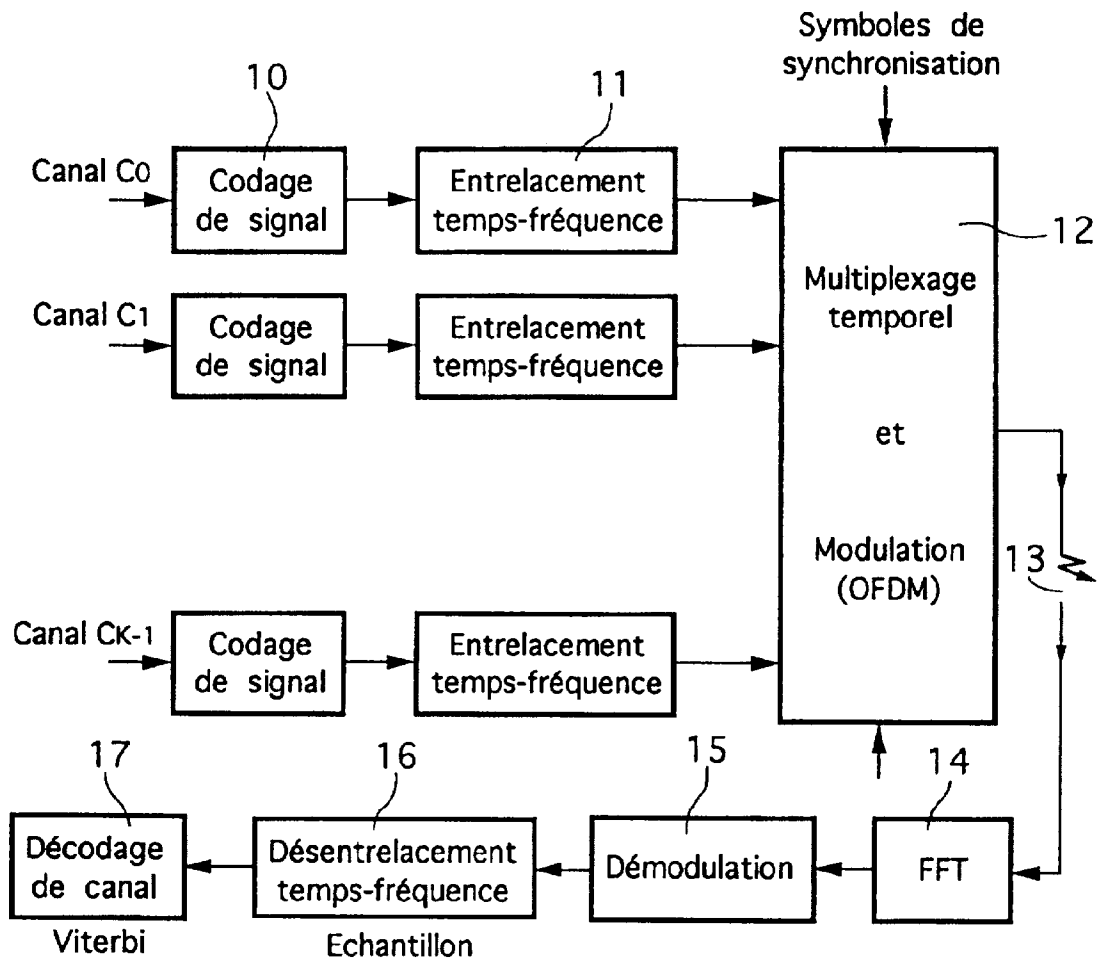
Symboles de synchronisation

10

11

Canal $C_0$

Codage de signal

Entrelacement temps-fréquence

12

Multiplexage temporel

et

Modulation (OFDM)

Canal $C_1$

Codage de signal

Entrelacement temps-fréquence

13

Canal $C_{K-1}$

Codage de signal

Entrelacement temps-fréquence

17

16

15

14

Décodage de canal

Désentrelacement temps-fréquence

Démodulation

FFT

Viterbi

Echantillon